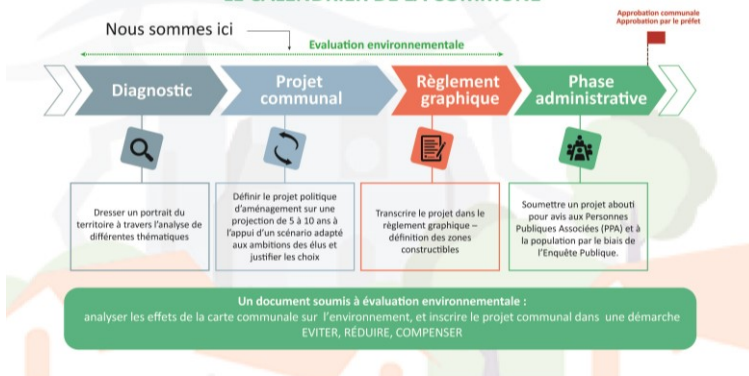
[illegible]

Approbation communale
Approbation par le préfet

Nous sommes ici

Evaluation environnementale

Diagnostic

Projet communal

Règlement graphique

Phase administrative

Dresser un portrait du territoire à travers l'analyse de différentes thématiques

Définir le projet politique d'aménagement sur une projection de 5 à 10 ans à l'appui d'un scénario adapté aux ambitions des élus et justifier les choix

Transcrire le projet dans le règlement graphique – définition des zones constructibles

Soumettre un projet abouti pour avis aux Personnes Publiques Associées (PPA) et à la population par le biais de l'Enquête Publique.

Un document soumis à évaluation environnementale :
analyser les effets de la carte communale sur l'environnement, et inscrire le projet communal dans une démarche EVITER, RÉDUIRE, COMPENSER